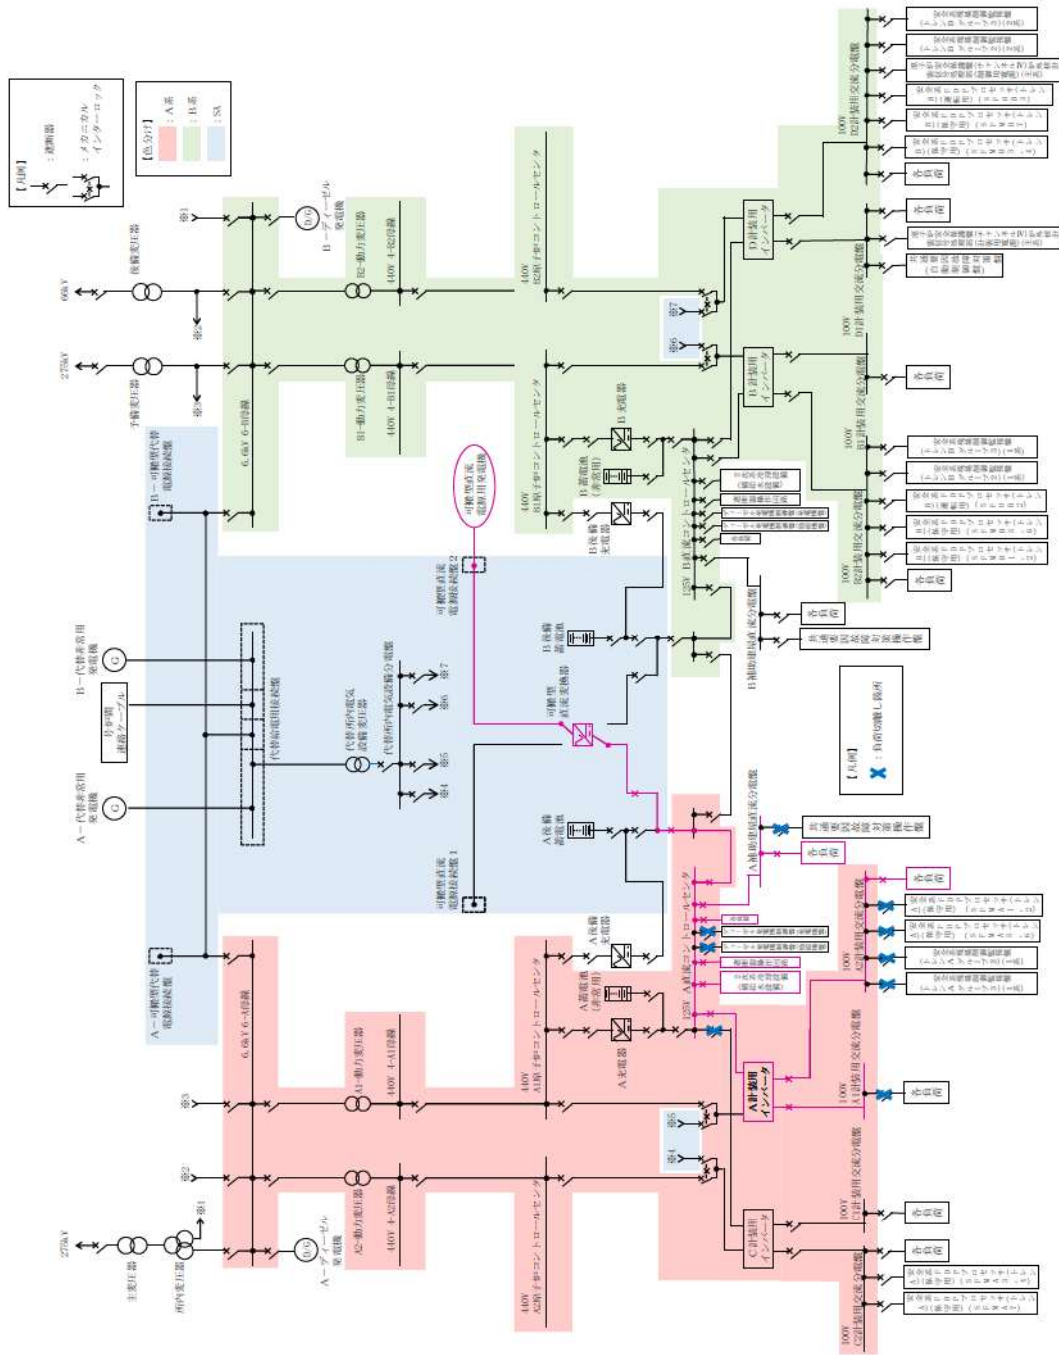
【凡例】
：遮断器
：メカニカルインターロック

【色分け】
：A系
：B系
：SA

【凡例】
：負荷切離し箇所

66kV
起動変圧器
275kV
予備変圧器
275kV
主変圧器
所内変圧器

B－ディーゼル発電機
A－ディーゼル発電機
D/G

6.6kV 6-B母線
6.6kV 6-A母線

B2－動力変圧器
B1－動力変圧器
A1－動力変圧器
A2－動力変圧器

440V 4-B2母線
440V 4-B1母線
440V 4-A1母線
440V 4-A2母線

440V B2原子炉コントロールセンタ
440V B1原子炉コントロールセンタ
440V A1原子炉コントロールセンタ
440V A2原子炉コントロールセンタ

B－可搬型代替電源接続盤
A－可搬型代替電源接続盤

B－代替非常用発電機
A－代替非常用発電機
号炉間連絡ケーブル

代替給電用接続盤
代替所内電気設備変圧器
代替所内電気設備分電盤

可搬型直流電源用発電機
可搬型直流電源接続盤2
可搬型直流電源接続盤1
可搬型直流変換器

B蓄電池（非常用）
B充電器
B後備充電器
B後備蓄電池
A後備蓄電池
A後備充電器
A蓄電池（非常用）
A充電器

125V B直流コントロールセンタ
125V A直流コントロールセンタ

B補助建屋直流分電盤
A補助建屋直流分電盤

A計装用インバータ
B計装用インバータ
C計装用インバータ
D計装用インバータ

100V A1計装用交流分電盤
100V A2計装用交流分電盤
100V B1計装用交流分電盤
100V B2計装用交流分電盤
100V C1計装用交流分電盤
100V C2計装用交流分電盤
100V D1計装用交流分電盤
100V D2計装用交流分電盤

各負荷

共通要因故障対策盤
共通要因故障対策盤
（自動作動盤）

号1 号2 号3 号4 号5 号6 号7